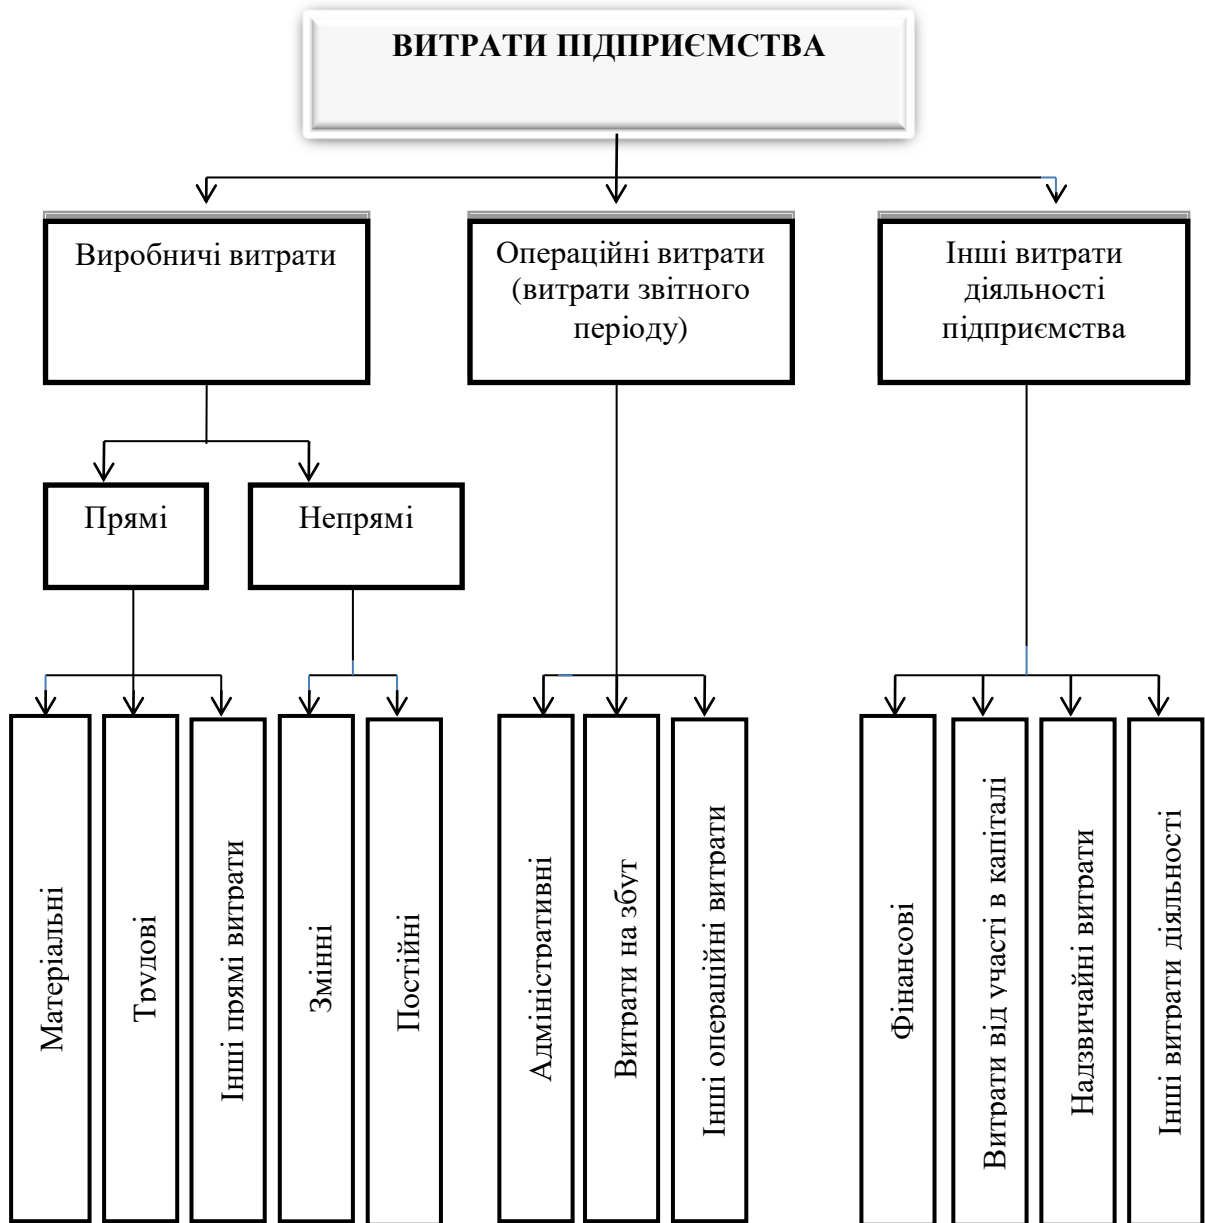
ВИТРАТИ ПІДПРИЄМСТВА

Виробничі витрати

Операційні витрати (витрати звітного періоду)

Інші витрати діяльності підприємства

Прямі

Непрямі

Матеріальні

Трудові

Інші прямі витрати

Змінні

Постійні

Адміністративні

Витрати на збут

Інші операційні витрати

Фінансові

Витрати від участі в капіталі

Надзвичайні витрати

Інші витрати діяльності